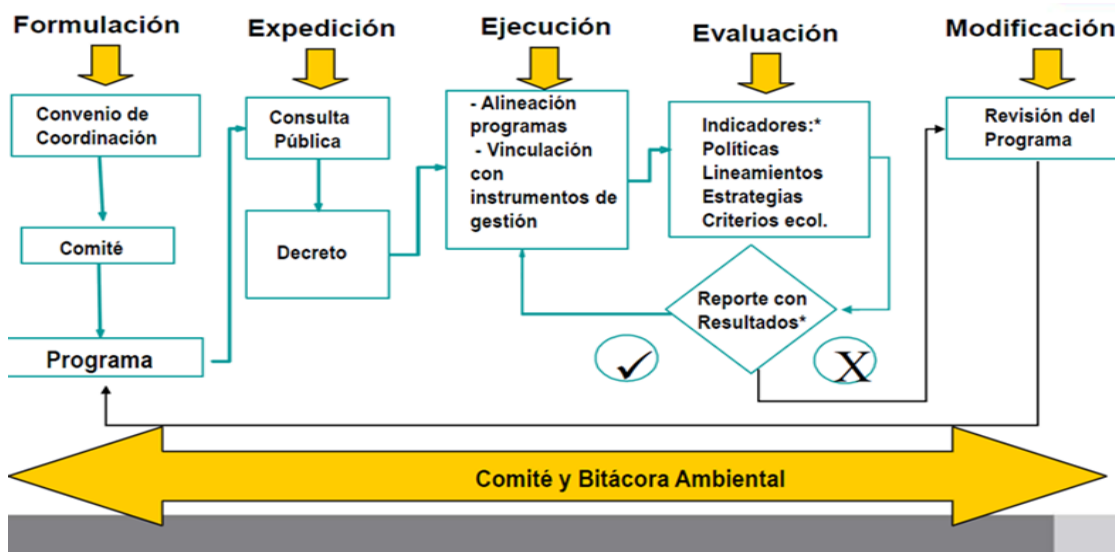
Formulación

Expedición

Ejecución

Evaluación

Modificación

Convenio de Coordinación

Comité

Programa

Consulta Pública

Decreto

- Alineación programas
- Vinculación con instrumentos de gestión

Indicadores:*
Políticas
Lineamientos
Estrategias
Criterios ecol.

Reporte con Resultados*

✓

X

Revisión del Programa

Comité y Bitácora Ambiental